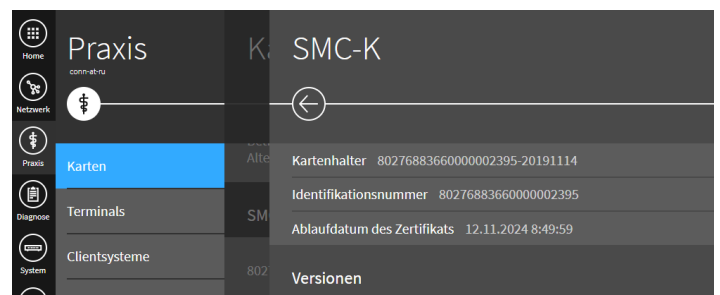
Home
Netzwerk
Praxis
Diagnose
System

Praxis
conn-at-ru

Karten
Terminals
Clientsysteme

Ka
Bet
Alte
SMC
802

SMC-K

Kartenhalter 80276883660000002395-20191114
Identifikationsnummer 80276883660000002395
Ablaufdatum des Zertifikats 12.11.2024 8:49:59

Versionen